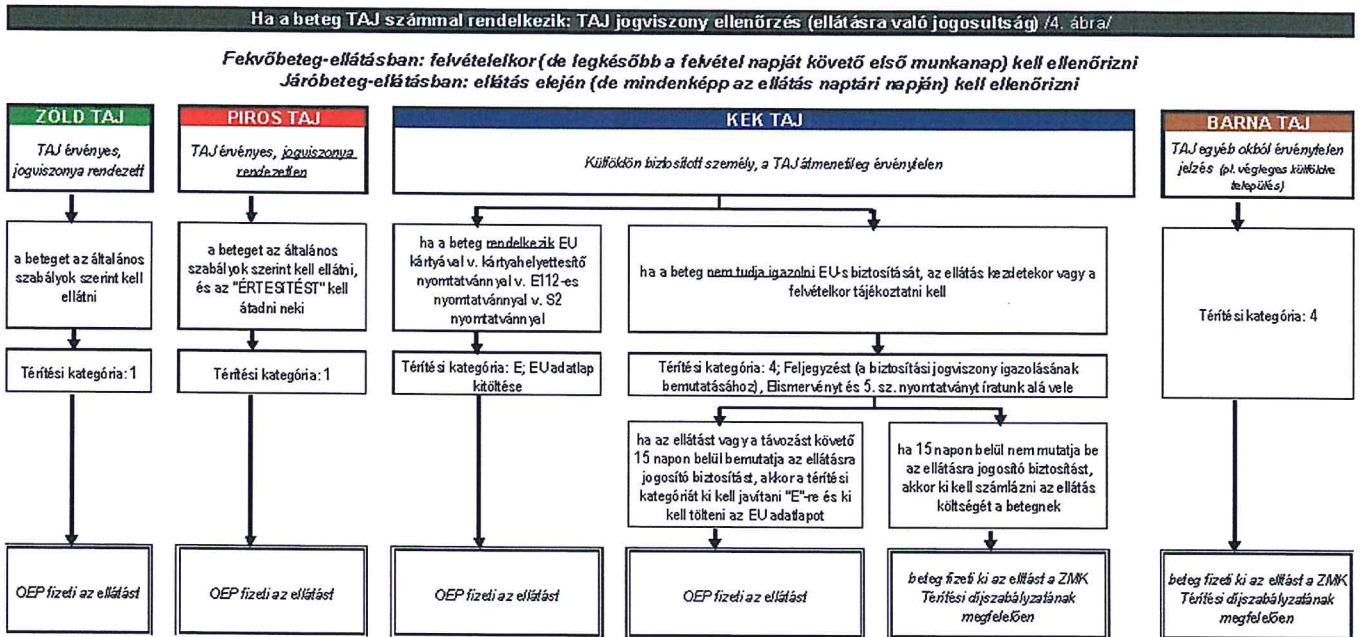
Ha a beteg TAJ számmal rendelkezik: TAJ jogviszony ellenőrzés (ellátásra való jogosultság) /4. ábra/

Fekvőbeteg-ellátásban: felvételelkor (de legkésőbb a felvétel napját követő első munkanap) kell ellenőrizni
Járóbeteg-ellátásban: ellátás elején (de mindenképp az ellátás naptári napján) kell ellenőrizni

ZÖLD TAJ

TAJ érvényes, jogviszonya rendezett

a beteget az általános szabályok szerint kell ellátni

Térítési kategória: 1

OEP fizeti az ellátást

PIROS TAJ

TAJ érvényes, jogviszonya rendezetlen

a beteget az általános szabályok szerint kell ellátni, és az "ÉRTESITÉST" kell átadni neki

Térítési kategória: 1

OEP fizeti az ellátást

KEK TAJ

Külföldön biztosított személy, a TAJ átmenetileg érvénytelen

ha a beteg rendelkezik EU kártyával v. kártyahelyettesítő nyomtatvánnyal v. E112-es nyomtatvánnyal v. S2 nyomtatvánnyal

Térítési kategória: E; EU adatlap kitöltése

OEP fizeti az ellátást

ha a beteg nem tudja igazolni EU-s biztosítását, az ellátás kezdetekor vagy a felvételkor tájékoztatni kell

Térítési kategória: 4; Feljegyzést (a biztosítási jogviszony igazolásának bemutatásához), Elismervényt és 5. sz. nyomtatványt iratunk alá vele

ha az ellátást vagy a távozást követő 15 napon belül bemutatja az ellátásra jogosító biztosítást, akkor a térítési kategóriát ki kell javítani "E"-re és ki kell tölteni az EU adatlapot

OEP fizeti az ellátást

ha 15 napon belül nem mutatja be az ellátásra jogosító biztosítást, akkor ki kell számlázni az ellátás költségét a betegnek

beteg fizeti ki az ellátást a ZMK Térítési díjszabályzatának megfelelően

BARNA TAJ

TAJ egyéb okból érvénytelen jelzés (pl. végleges külföldre település)

Térítési kategória: 4

beteg fizeti ki az ellátást a ZMK Térítési díjszabályzatának megfelelően